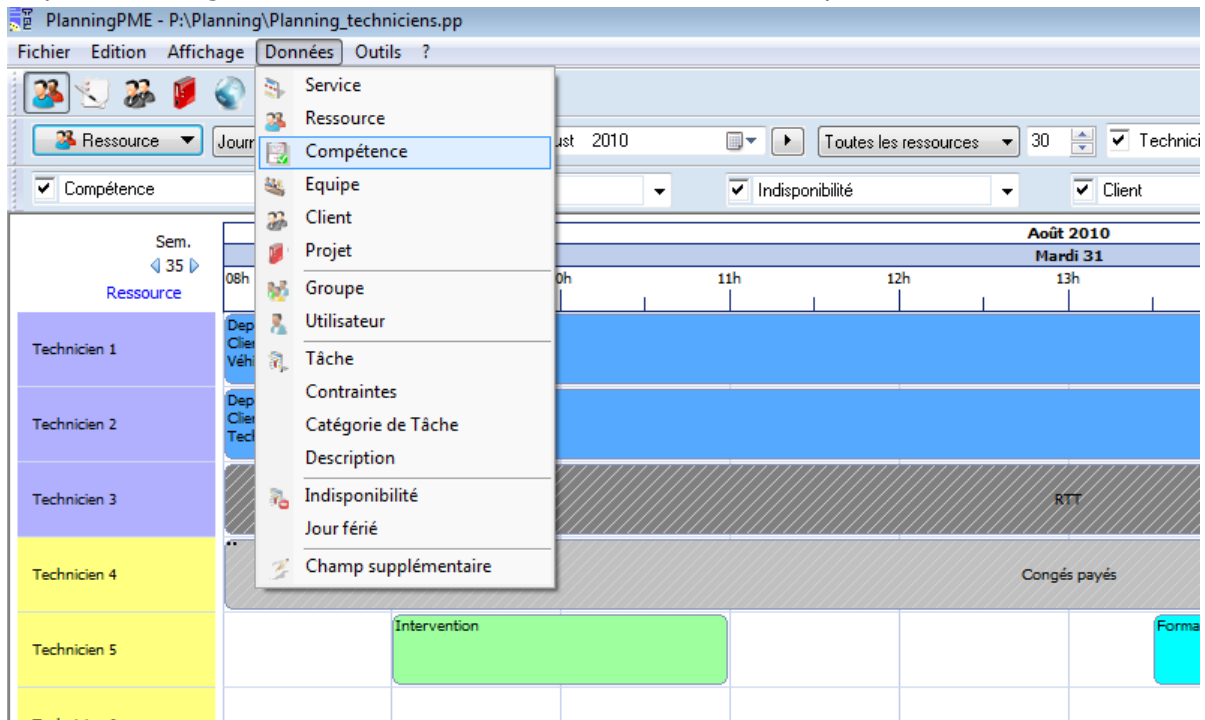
PlanningPME - P:\Planning\Planning_techniciens.pp

Fichier Edition Affichage Données Outils ?

Ressource Journ ust 2010 Toutes les ressources 30 Technici

Compétence Indisponibilité Client

Sem.
35
Ressource

Août 2010
Mardi 31
08h 0h 11h 12h 13h

Technicien 1
Dep Clie Véhi

Technicien 2
Dep Clie Tech

Technicien 3
RTT

Technicien 4
Congés payés

Technicien 5
Intervention
Forma

Service
Ressource
Compétence
Equipe
Client
Projet
Groupe
Utilisateur
Tâche
Contraintes
Catégorie de Tâche
Description
Indisponibilité
Jour férié
Champ supplémentaire